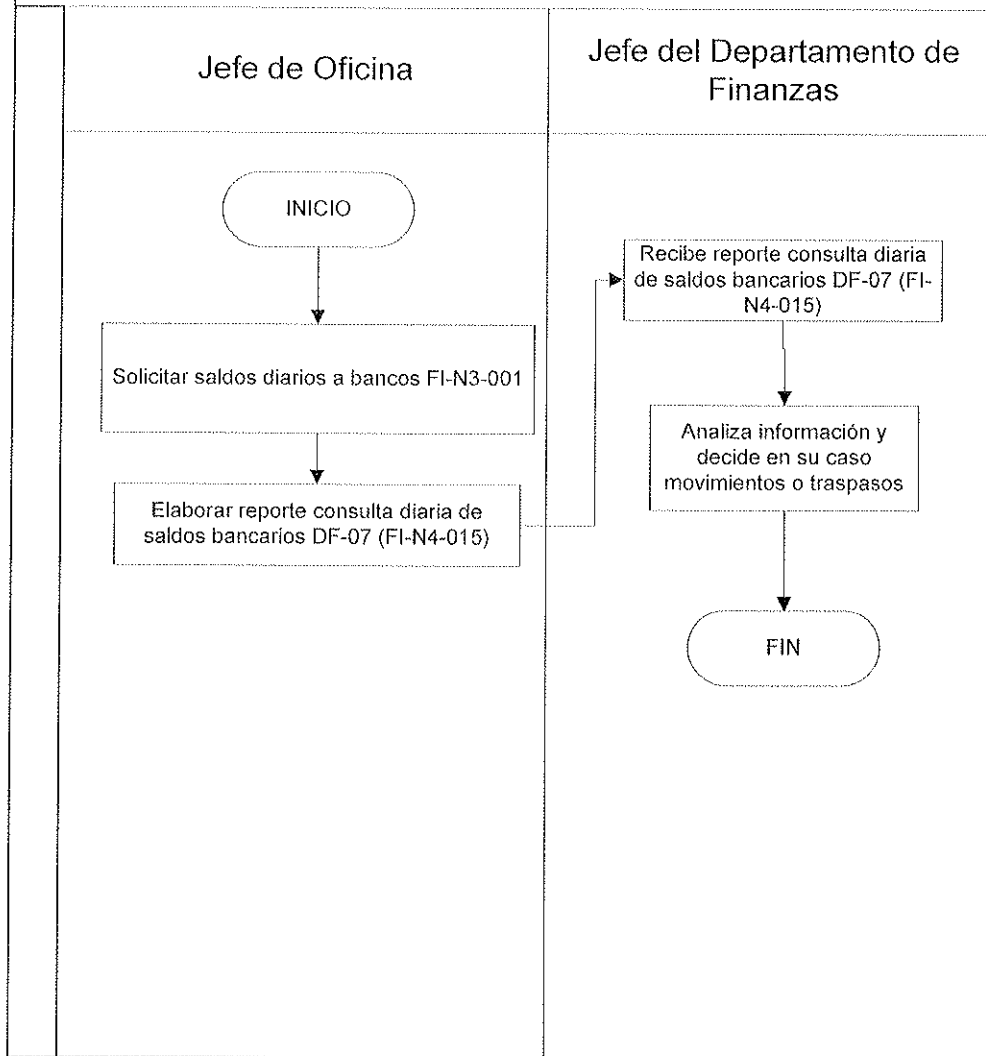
Jefe de Oficina

Jefe del Departamento de Finanzas

INICIO

Solicitar saldos diarios a bancos FI-N3-001

Elaborar reporte consulta diaria de saldos bancarios DF-07 (FI-N4-015)

Recibe reporte consulta diaria de saldos bancarios DF-07 (FI-N4-015)

Analiza información y decide en su caso movimientos o traspasos

FIN